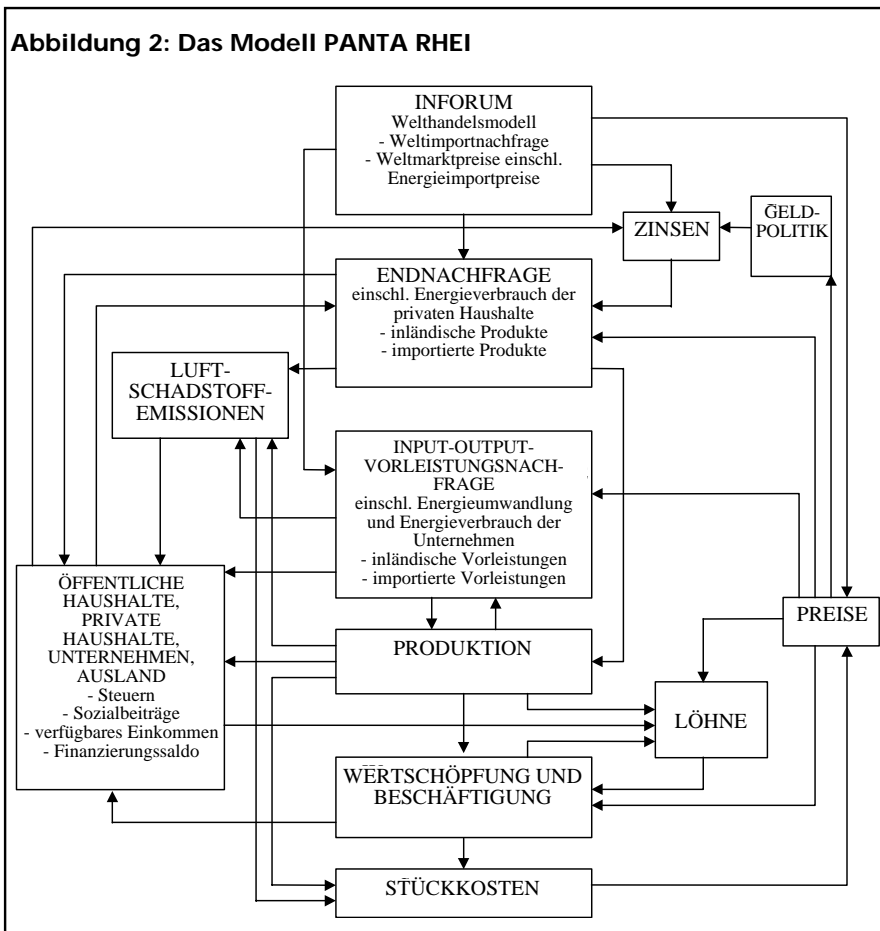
Abbildung 2: Das Modell PANTA RHEI

INFORUM
Welthandelsmodell
- Weltimportnachfrage
- Weltmarktpreise einschl. Energieimportpreise

ZINSEN

GELD-POLITIK

ENDNACHFRAGE
einschl. Energieverbrauch der privaten Haushalte
- inländische Produkte
- importierte Produkte

LUFT-SCHADSTOFF-EMISSIONEN

INPUT-OUTPUT-VORLEISTUNGSNACHFRAGE
einschl. Energieumwandlung und Energieverbrauch der Unternehmen
- inländische Vorleistungen
- importierte Vorleistungen

ÖFFENTLICHE HAUSHALTE, PRIVATE HAUSHALTE, UNTERNEHMEN, AUSLAND
- Steuern
- Sozialbeiträge
- verfügbares Einkommen
- Finanzierungssaldo

PREISE

PRODUKTION

LÖHNE

WERTSCHÖPFUNG UND BESCHÄFTIGUNG

STÜCKKOSTEN